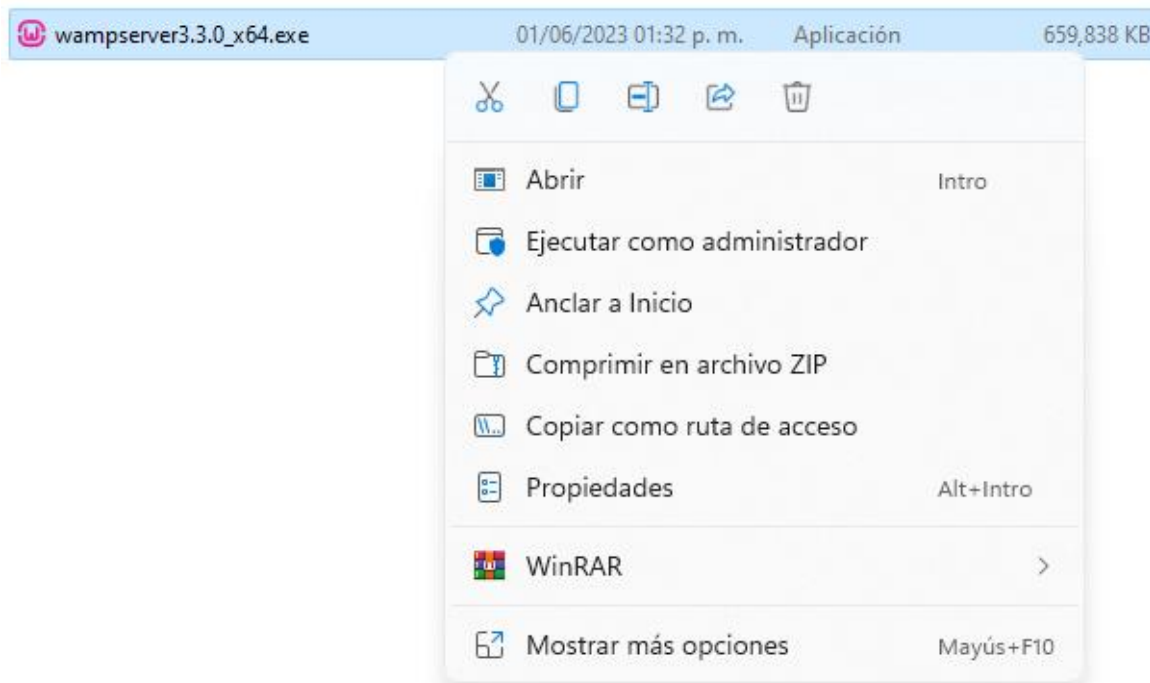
wampserver3.3.0_x64.exe 01/06/2023 01:32 p. m. Aplicación 659,838 KB

Abrir Intro

Ejecutar como administrador

Anclar a Inicio

Comprimir en archivo ZIP

Copiar como ruta de acceso

Propiedades Alt+Intro

WinRAR

Mostrar más opciones Mayús+F10